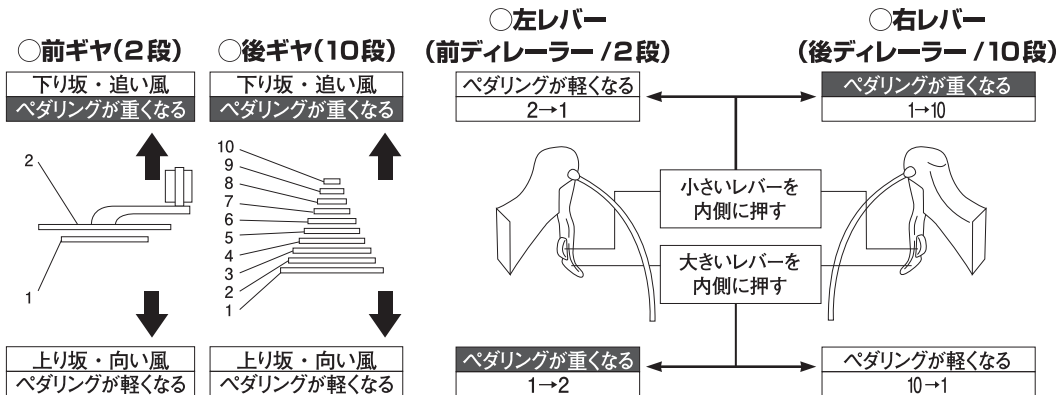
○前ギヤ(2段)

下り坂・追い風
ペダリングが重くなる

2

1

上り坂・向い風
ペダリングが軽くなる

○後ギヤ(10段)

下り坂・追い風
ペダリングが重くなる

10
9
8
7
6
5
4
3
2
1

上り坂・向い風
ペダリングが軽くなる

○左レバー
(前ディレーラー/2段)

ペダリングが軽くなる
2→1

小さいレバーを
内側に押す

大きいレバーを
内側に押す

ペダリングが重くなる
1→2

○右レバー
(後ディレーラー/10段)

ペダリングが重くなる
1→10

ペダリングが軽くなる
10→1